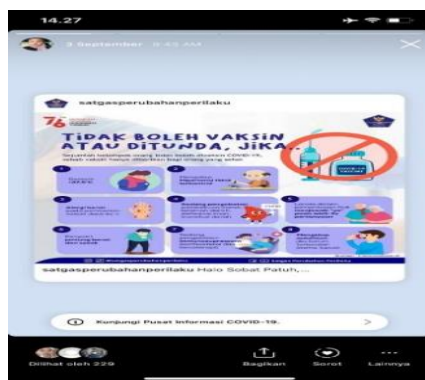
14.27

3 September 8.45 AM

satgasperubahanperilaku

76

TIDAK BOLEH VAKSIN ATAU DITUNDA, JIKA...

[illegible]

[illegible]

satgasperubahanperilaku Halo Sobat Patuh, ...

Kunjungi Pusat Informasi COVID-19.

Dilihat oleh 229

Bagikan

Sorot

Lainnya